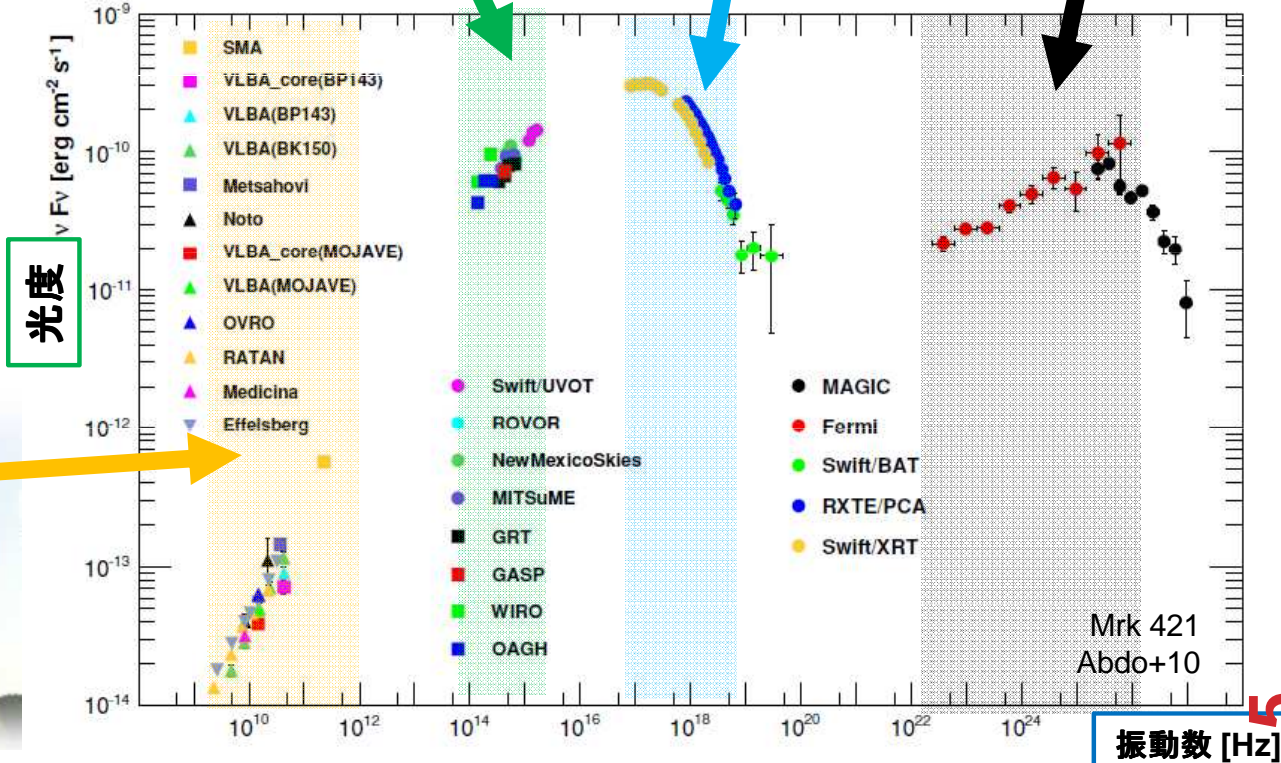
$10^{-9}$
$10^{-10}$
$10^{-11}$
$10^{-12}$
$10^{-13}$
$10^{-14}$

ν Fν [erg cm$^{-2}$ s$^{-1}$]

光度

SMA
VLBA_core(BP143)
VLBA(BP143)
VLBA(BK150)
Metsahovi
Noto
VLBA_core(MOJAVE)
VLBA(MOJAVE)
OVRO
RATAN
Medicina
Effelsberg

Swift/UVOT
ROVOR
NewMexicoSkies
MITSuME
GRT
GASP
WIRO
OAGH

MAGIC
Fermi
Swift/BAT
RXTE/PCA
Swift/XRT

Mrk 421
Abdo+10

$10^{10}$ $10^{12}$ $10^{14}$ $10^{16}$ $10^{18}$ $10^{20}$ $10^{22}$ $10^{24}$

振動数 [Hz]